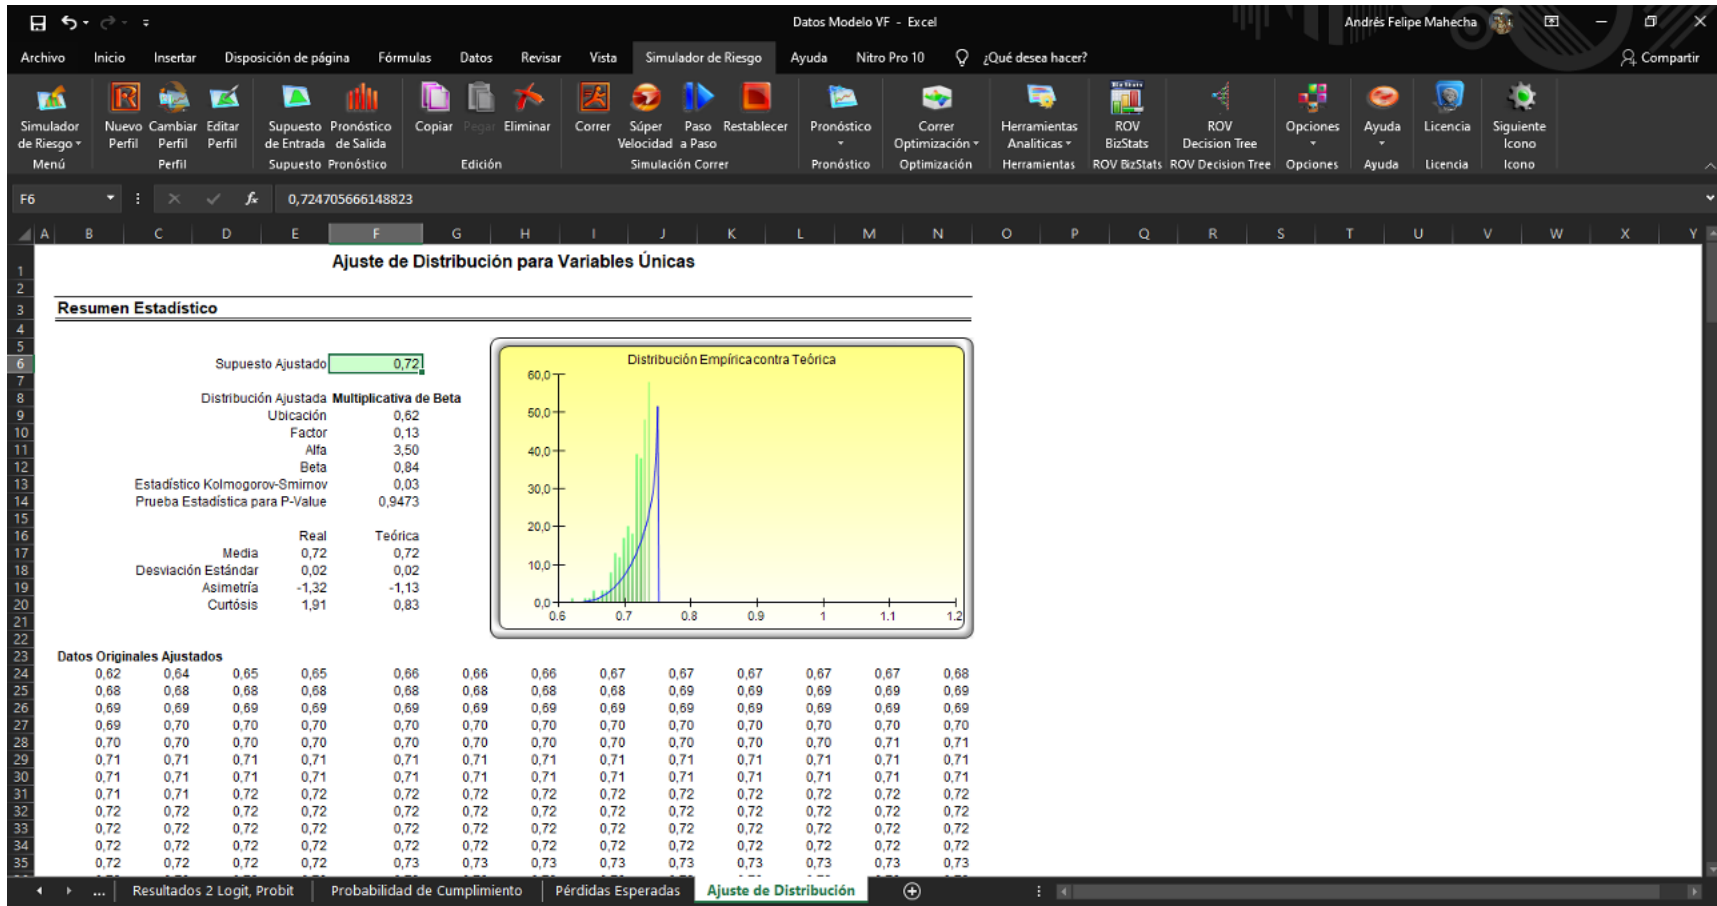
Datos Modelo VF - Excel
Andrés Felipe Mahecha
Archivo Inicio Insertar Disposición de página Fórmulas Datos Revisar Vista Simulador de Riesgo Ayuda Nitro Pro 10 ¿Qué desea hacer? Compartir

Simulador de Riesgo Menú | Nuevo Perfil Cambiar Perfil Editar Perfil Perfil | Supuesto de Entrada Pronóstico de Salida Supuesto Pronóstico | Copiar Pegar Eliminar Edición | Correr Súper Velocidad Paso a Paso Restablecer Simulación Correr | Pronóstico Pronóstico | Correr Optimización Optimización | Herramientas Analíticas Herramientas | ROV BizStats ROV BizStats | ROV Decision Tree ROV Decision Tree | Opciones Opciones | Ayuda Ayuda | Licencia Licencia | Siguiente Icono Icono

F6 0,724705666148823

A B C D E F G H I J K L M N O P Q R S T U V W X Y

Ajuste de Distribución para Variables Únicas

Resumen Estadístico

Supuesto Ajustado 0,72

Distribución Ajustada Multiplicativa de Beta
Ubicación 0,62
Factor 0,13
Alfa 3,50
Beta 0,84
Estadístico Kolmogorov-Smirnov 0,03
Prueba Estadística para P-Value 0,9473

| | Real | Teórica |
|---|---|---|
| Media | 0,72 | 0,72 |
| Desviación Estándar | 0,02 | 0,02 |
| Asimetría | -1,32 | -1,13 |
| Curtósis | 1,91 | 0,83 |

Distribución Empírica contra Teórica
60,0 50,0 40,0 30,0 20,0 10,0 0,0
0.6 0.7 0.8 0.9 1 1.1 1.2

Datos Originales Ajustados

| 0,62 | 0,64 | 0,65 | 0,65 | 0,66 | 0,66 | 0,66 | 0,67 | 0,67 | 0,67 | 0,67 | 0,67 | 0,68 |
|---|---|---|---|---|---|---|---|---|---|---|---|---|
| 0,68 | 0,68 | 0,68 | 0,68 | 0,68 | 0,68 | 0,68 | 0,68 | 0,69 | 0,69 | 0,69 | 0,69 | 0,69 |
| 0,69 | 0,69 | 0,69 | 0,69 | 0,69 | 0,69 | 0,69 | 0,69 | 0,69 | 0,69 | 0,69 | 0,69 | 0,69 |
| 0,69 | 0,70 | 0,70 | 0,70 | 0,70 | 0,70 | 0,70 | 0,70 | 0,70 | 0,70 | 0,70 | 0,70 | 0,70 |
| 0,70 | 0,70 | 0,70 | 0,70 | 0,70 | 0,70 | 0,70 | 0,70 | 0,70 | 0,70 | 0,70 | 0,71 | 0,71 |
| 0,71 | 0,71 | 0,71 | 0,71 | 0,71 | 0,71 | 0,71 | 0,71 | 0,71 | 0,71 | 0,71 | 0,71 | 0,71 |
| 0,71 | 0,71 | 0,71 | 0,71 | 0,71 | 0,71 | 0,71 | 0,71 | 0,71 | 0,71 | 0,71 | 0,71 | 0,71 |
| 0,71 | 0,71 | 0,72 | 0,72 | 0,72 | 0,72 | 0,72 | 0,72 | 0,72 | 0,72 | 0,72 | 0,72 | 0,72 |
| 0,72 | 0,72 | 0,72 | 0,72 | 0,72 | 0,72 | 0,72 | 0,72 | 0,72 | 0,72 | 0,72 | 0,72 | 0,72 |
| 0,72 | 0,72 | 0,72 | 0,72 | 0,72 | 0,72 | 0,72 | 0,72 | 0,72 | 0,72 | 0,72 | 0,72 | 0,72 |
| 0,72 | 0,72 | 0,72 | 0,72 | 0,72 | 0,72 | 0,72 | 0,72 | 0,72 | 0,72 | 0,72 | 0,72 | 0,72 |
| 0,72 | 0,72 | 0,72 | 0,72 | 0,73 | 0,73 | 0,73 | 0,73 | 0,73 | 0,73 | 0,73 | 0,73 | 0,73 |

... Resultados 2 Logit, Probit | Probabilidad de Cumplimiento | Pérdidas Esperadas | Ajuste de Distribución